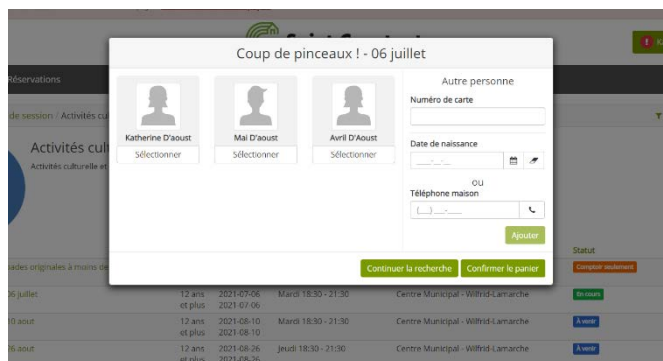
Coup de pinceaux ! - 06 juillet

Katherine D'aoust
Sélectionner

Mai D'aoust
Sélectionner

Avril D'Aoust
Sélectionner

Autre personne

Numéro de carte

Date de naissance

ou

Téléphone maison

(___) ___-____

Ajouter

Continuer la recherche

Confirmer le panier

Réservations

de session / Activités cu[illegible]

Activités cul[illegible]

Activités culturelle et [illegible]

Statut

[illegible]ades originales à moins de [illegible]

Comptoir seulement

| | | | | | |
|---|---|---|---|---|---|
| 06 juillet | 12 ans et plus | 2021-07-06 2021-07-06 | Mardi 18:30 - 21:30 | Centre Municipal - Wilfrid-Lamarche | En cours |
| 10 aout | 12 ans et plus | 2021-08-10 2021-08-10 | Mardi 18:30 - 21:30 | Centre Municipal - Wilfrid-Lamarche | À venir |
| 26 aout | 12 ans et plus | 2021-08-26 2021-08-26 | Jeudi 18:30 - 21:30 | Centre Municipal - Wilfrid-Lamarche | À venir |